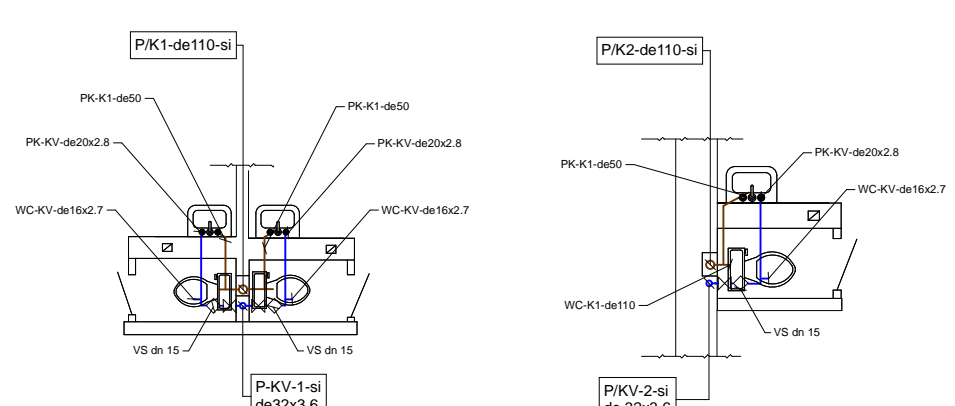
P/K1-de110-si

PK-K1-de50

PK-K1-de50

PK-KV-de20x2.8

PK-KV-de20x2.8

WC-KV-de16x2.7

WC-KV-de16x2.7

VS dn 15

VS dn 15

P-KV-1-si
de32x3.6

P/K2-de110-si

PK-K1-de50

PK-KV-de20x2.8

WC-KV-de16x2.7

WC-K1-de110

VS dn 15

P/KV-2-si
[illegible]